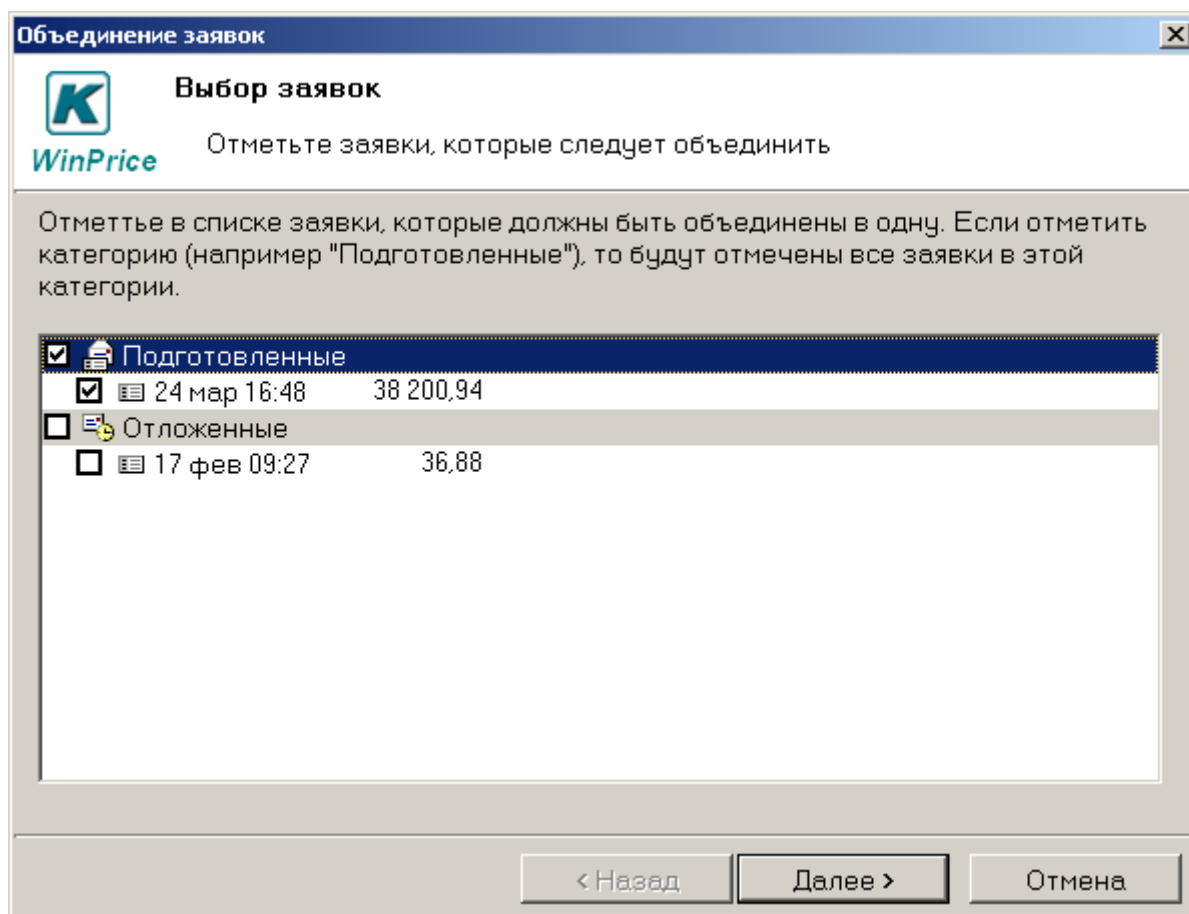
Объединение заявок

K
WinPrice

Выбор заявок

Отметьте заявки, которые следует объединить

Отметтье в списке заявки, которые должны быть объединены в одну. Если отметить категорию (например "Подготовленные"), то будут отмечены все заявки в этой категории.

Подготовленные
24 мар 16:48 38 200,94
Отложенные
17 фев 09:27 36,88

< Назад
Далее >
Отмена